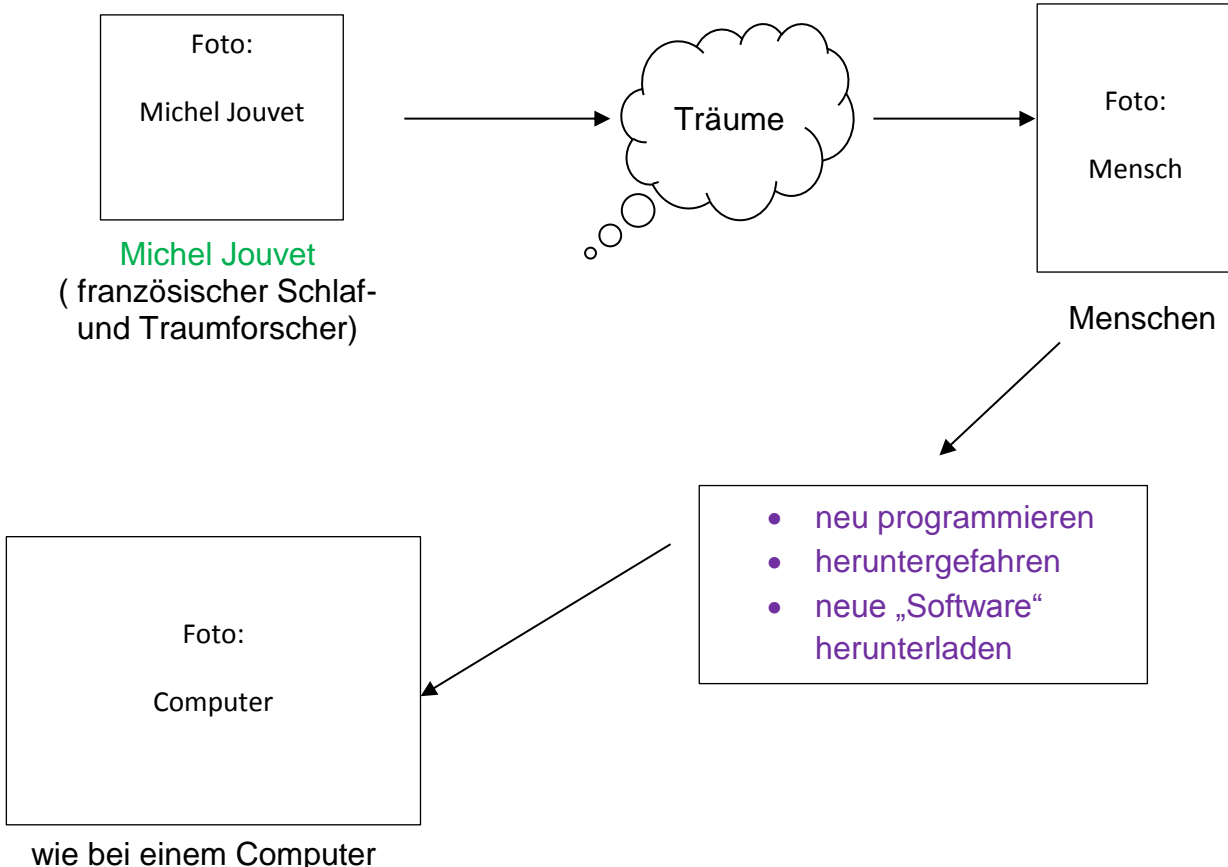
Foto:

Michel Jouvet

Michel Jouvet
( französischer Schlaf- und Traumforscher)

Träume

Foto:

Mensch

Menschen

- neu programmieren
- heruntergefahren
- neue „Software“ herunterladen

Foto:

Computer

wie bei einem Computer